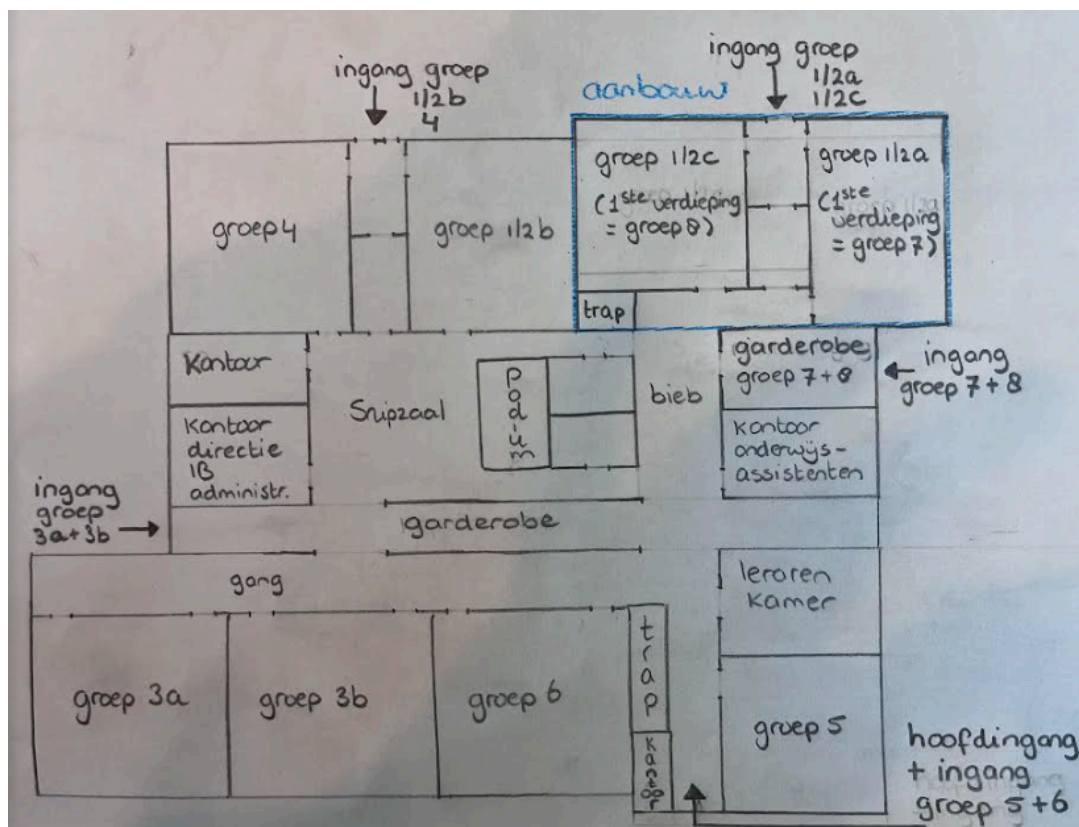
ingang groep 1/2b 4

aanbouw

ingang groep 1/2a 1/2C

groep 4

groep 1/2b

groep 1/2c (1ste verdieping = groep 8)

groep 1/2a (1ste verdieping = groep 7)

trap

Kantoor

Snipzaal

Podium

bieb

garderobe groep 7+8

ingang groep 7+8

Kantoor directie IB administr.

Kantoor onderwijs-assistenten

ingang groep 3a+3b

garderobe

gang

leraren Kamer

groep 3a

groep 3b

groep 6

trap

Kantoor

groep 5

hoofdingang + ingang groep 5+6